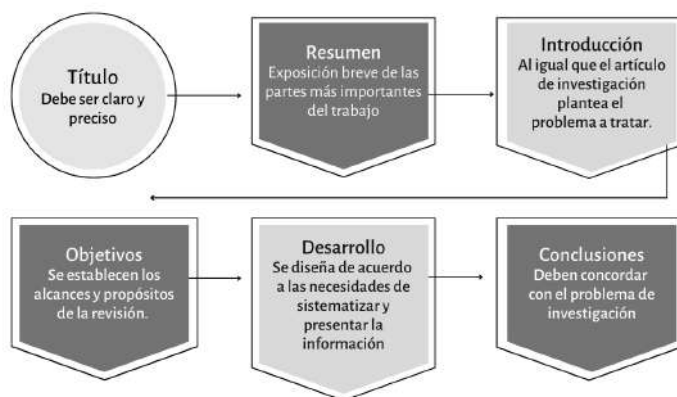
Título
Debe ser claro y preciso

Resumen
Exposición breve de las partes más importantes del trabajo

Introducción
Al igual que el artículo de investigación plantea el problema a tratar.

Objetivos
Se establecen los alcances y propósitos de la revisión.

Desarrollo
Se diseña de acuerdo a las necesidades de sistematizar y presentar la información

Conclusiones
Deben concordar con el problema de investigación